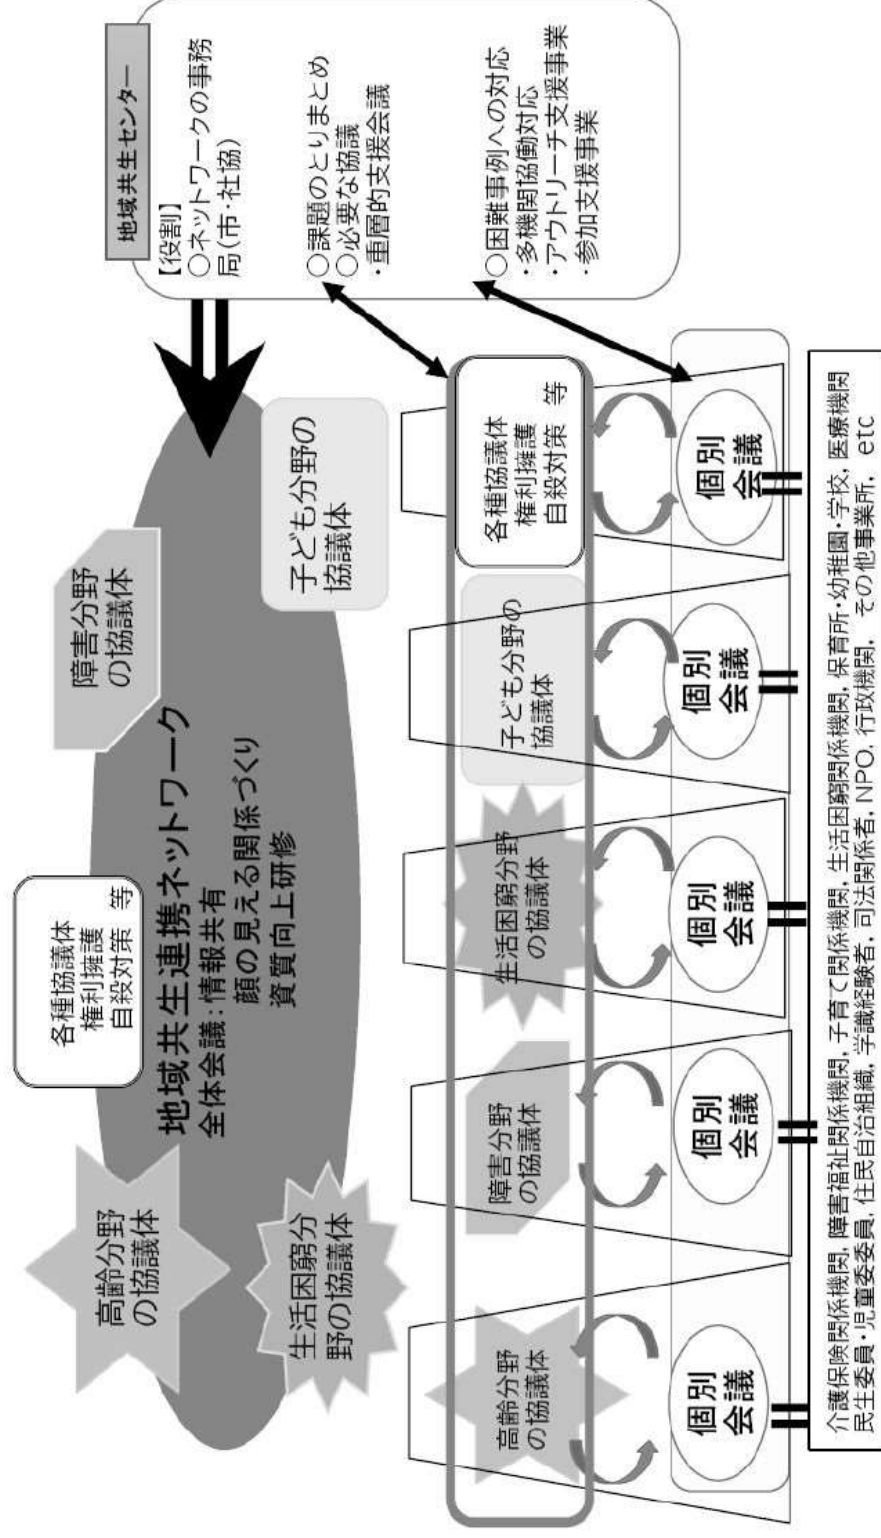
地域共生センター

【役割】
○ネットワークの事務局(市・社協)

○課題のとりまとめ
○必要な協議
・重層的支援会議

○困難事例への対応
・多機関協働対応
・アウトリーチ支援事業
・参加支援事業

高齢分野の協議体

各種協議体
権利擁護
自殺対策 等

障害分野の協議体

地域共生連携ネットワーク
全体会議：情報共有
顔の見える関係づくり
資質向上研修

子ども分野の協議体

生活困窮分野の協議体

高齢分野の協議体

障害分野の協議体

生活困窮分野の協議体

子ども分野の協議体

各種協議体
権利擁護
自殺対策 等

個別会議

個別会議

個別会議

個別会議

個別会議

介護保険関係機関，障害福祉関係機関，子育て関係機関，生活困窮関係機関，保育所・幼稚園・学校，医療機関
民生委員・児童委員，住民自治組織，学識経験者，司法関係者，NPO，行政機関，その他事業所，etc